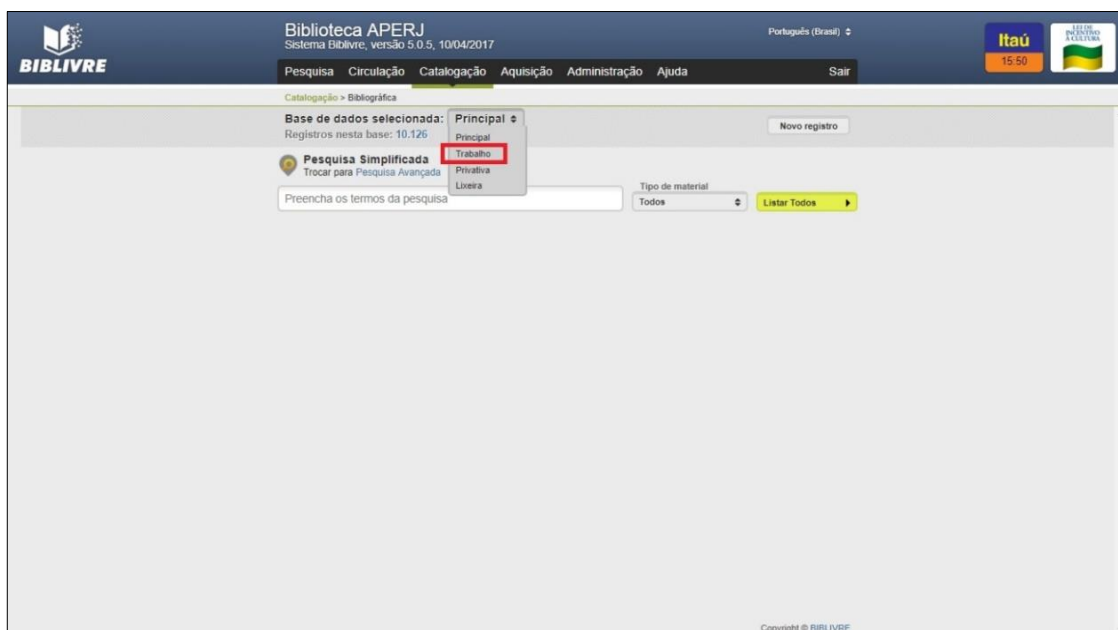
BIBLIVRE

Biblioteca APERJ
Sistema Biblivre, versão 5.0.5, 10/04/2017

Português (Brasil)

Itaú
15:50

LEI DE INCENTIVO À CULTURA

Pesquisa Circulação Catalogação Aquisição Administração Ajuda Sair

Catalogação > Bibliográfica

Base de dados selecionada: Principal
Registros nesta base: 10.126

Principal
Trabalho
Privativa
Lixeira

Novo registro

Pesquisa Simplificada
Trocar para Pesquisa Avançada

Preencha os termos da pesquisa

Tipo de material
Todos

Listar Todos

Copyright © BIBLIVRE